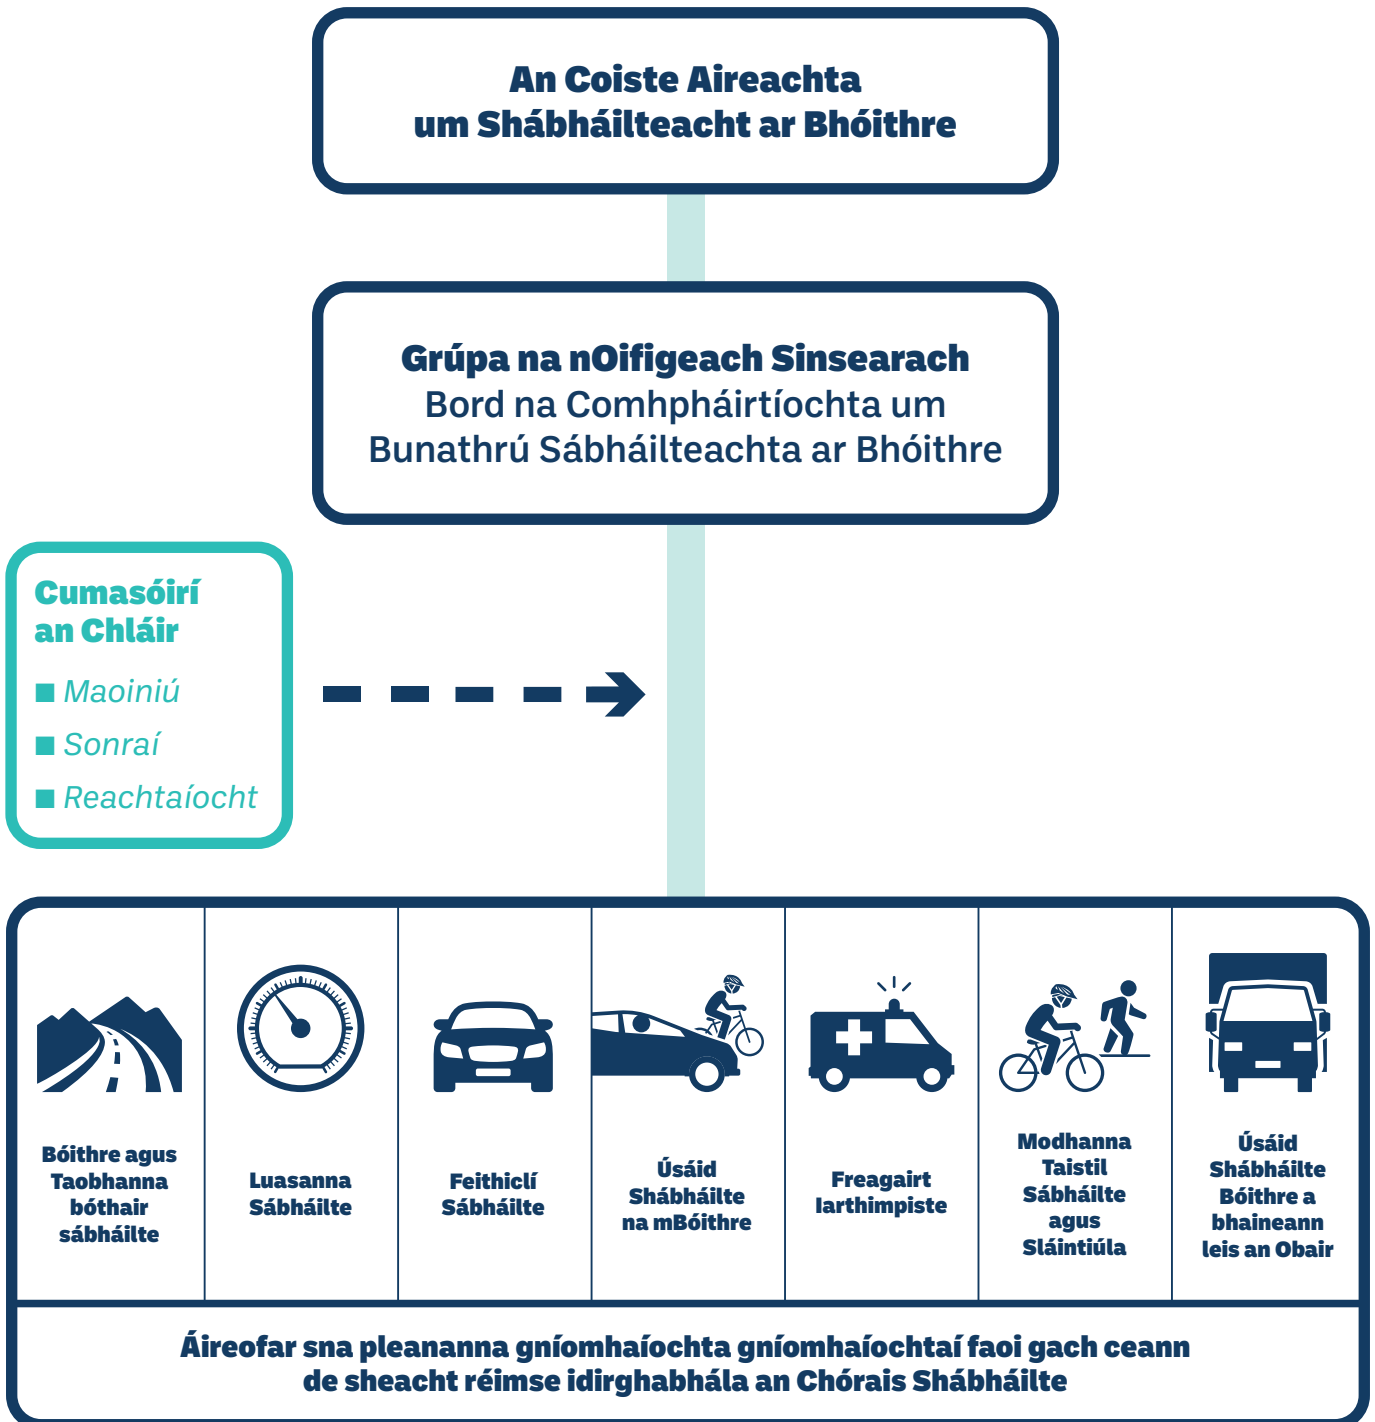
An Coiste Aireachta um Shábháilteacht ar Bhóithre

Grúpa na nOifigeach Sinsearach
Bord na Comhpháirtíochta um Bunathrú Sábháilteachta ar Bhóithre

Cumasóirí an Chláir
■ Maoiniú
■ Sonraí
■ Reachtaíocht

| Bóithre agus Taobhanna bóthair sábháilte | Luasanna Sábháilte | Feithiclí Sábháilte | Úsáid Shábháilte na mBóithre | Freagairt Iarthimpiste | Modhanna Taistil Sábháilte agus Sláintiúla | Úsáid Shábháilte Bóithre a bhaineann leis an Obair |
|---|---|---|---|---|---|---|

Áireofar sna pleananna gníomhaíochta gníomhaíochtaí faoi gach ceann de sheacht réimse idirghabhála an Chórais Shábháilte